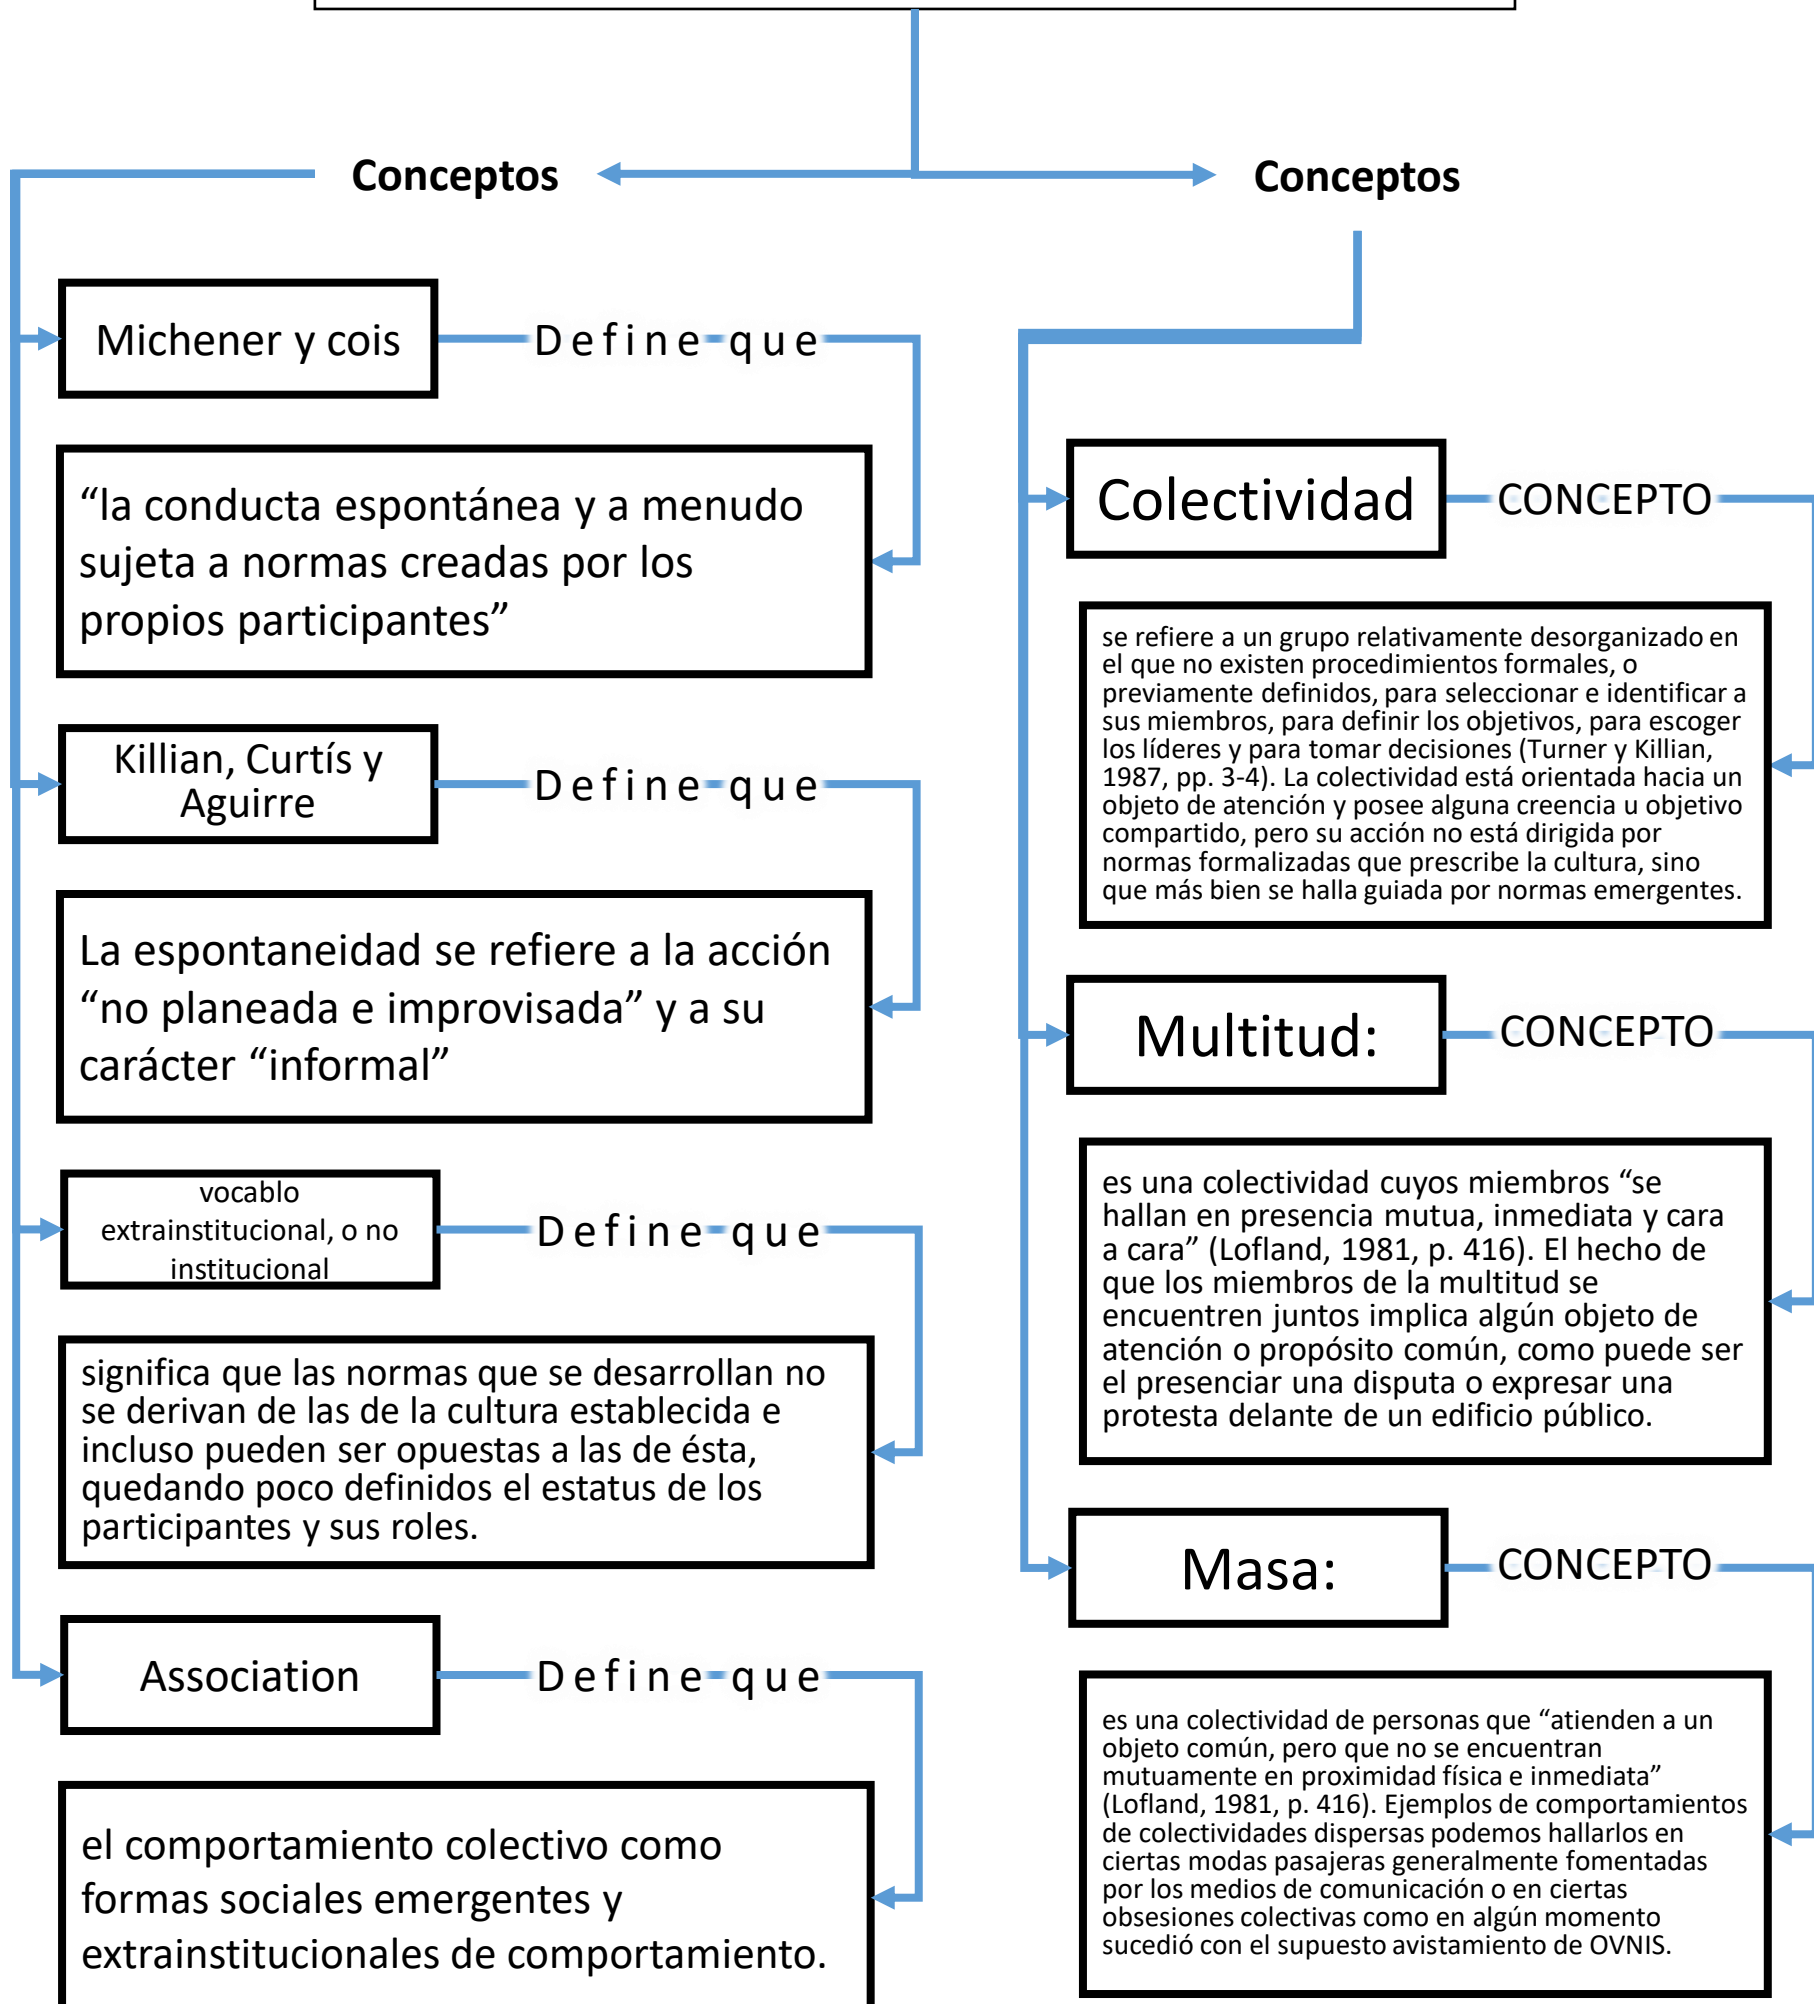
Conceptos

Conceptos

Michener y cois

Define que

“la conducta espontánea y a menudo sujeta a normas creadas por los propios participantes”

Killian, Curtís y Aguirre

Define que

La espontaneidad se refiere a la acción “no planeada e improvisada” y a su carácter “informal”

vocablo extrainstitucional, o no institucional

Define que

significa que las normas que se desarrollan no se derivan de las de la cultura establecida e incluso pueden ser opuestas a las de ésta, quedando poco definidos el estatus de los participantes y sus roles.

Association

Define que

el comportamiento colectivo como formas sociales emergentes y extrainstitucionales de comportamiento.

Colectividad

CONCEPTO

se refiere a un grupo relativamente desorganizado en el que no existen procedimientos formales, o previamente definidos, para seleccionar e identificar a sus miembros, para definir los objetivos, para escoger los líderes y para tomar decisiones (Turner y Killian, 1987, pp. 3-4). La colectividad está orientada hacia un objeto de atención y posee alguna creencia u objetivo compartido, pero su acción no está dirigida por normas formalizadas que prescribe la cultura, sino que más bien se halla guiada por normas emergentes.

Multitud:

CONCEPTO

es una colectividad cuyos miembros “se hallan en presencia mutua, inmediata y cara a cara” (Lofland, 1981, p. 416). El hecho de que los miembros de la multitud se encuentren juntos implica algún objeto de atención o propósito común, como puede ser el presenciar una disputa o expresar una protesta delante de un edificio público.

Masa:

CONCEPTO

es una colectividad de personas que “atienden a un objeto común, pero que no se encuentran mutuamente en proximidad física e inmediata” (Lofland, 1981, p. 416). Ejemplos de comportamientos de colectividades dispersas podemos hallarlos en ciertas modas pasajeras generalmente fomentadas por los medios de comunicación o en ciertas obsesiones colectivas como en algún momento sucedió con el supuesto avistamiento de OVNIS.